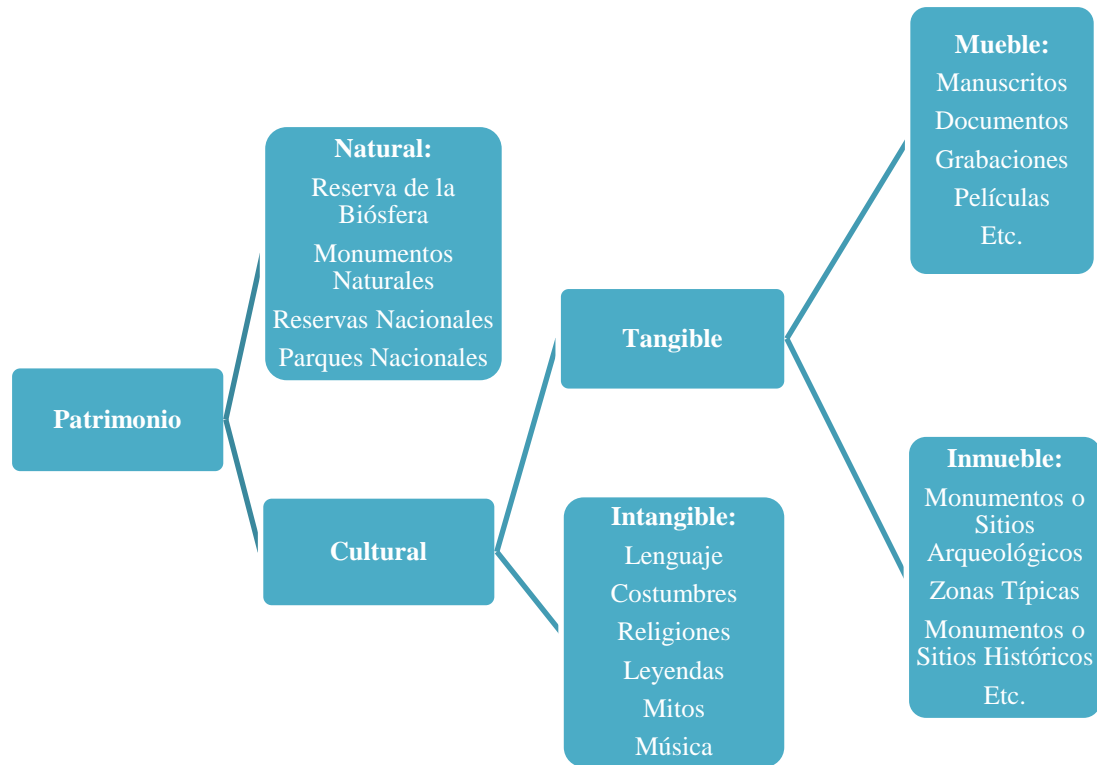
Patrimonio

Natural:
Reserva de la Biósfera
Monumentos Naturales
Reservas Nacionales
Parques Nacionales

Cultural

Tangible

Intangible:
Lenguaje
Costumbres
Religiones
Leyendas
Mitos
Música

Mueble:
Manuscritos
Documentos
Grabaciones
Películas
Etc.

Inmueble:
Monumentos o Sitios Arqueológicos
Zonas Típicas
Monumentos o Sitios Históricos
Etc.